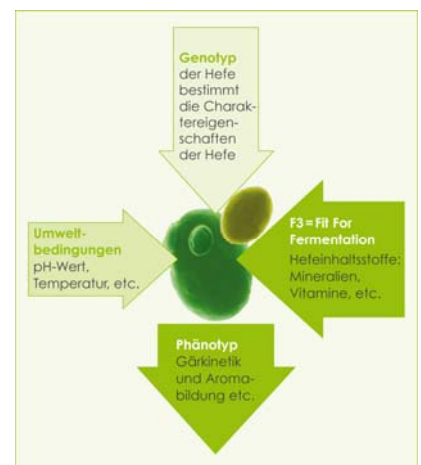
Genotyp der Hefe bestimmt die Charaktereigenschaften der Hefe

Umweltbedingungen pH-Wert, Temperatur, etc.

F3 = Fit For Fermentation Hefeinhaltsstoffe: Mineralien, Vitamine, etc.

Phänotyp Gärkinetik und Aromabildung etc.